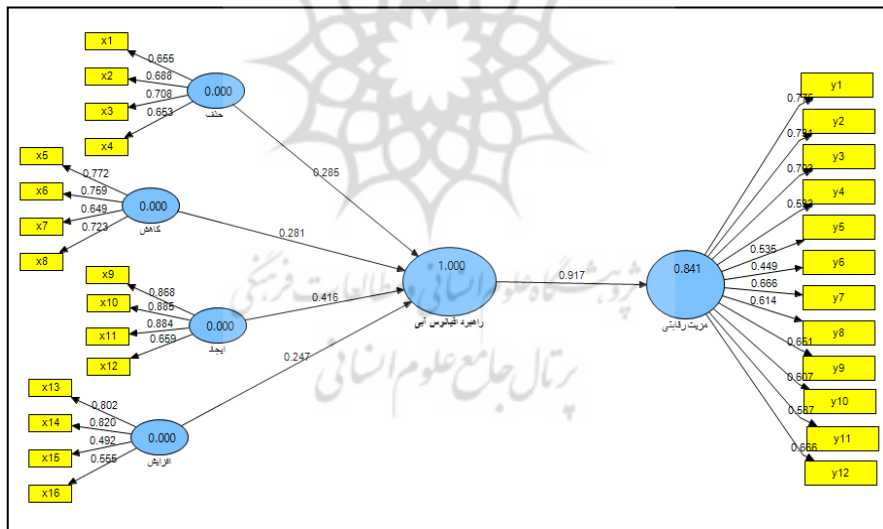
x1
x2
x3
x4
0.655
0.688
0.708
0.653
0.000
حذف

x5
x6
x7
x8
0.772
0.759
0.649
0.723
0.000
کاهش

x9
x10
x11
x12
0.868
0.865
0.884
0.659
0.000
ایجاد

x13
x14
x15
x16
0.802
0.820
0.492
0.555
0.000
افزایش

0.285
0.281
0.416
0.247

1.000
راهبرد اقیانوس آبی

0.917

0.841
مزیت رقابتی

0.775
0.7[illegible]
0.7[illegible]
0.5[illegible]
0.535
0.449
0.666
0.614
0.651
0.607
0.567
0.656

y1
y2
y3
y4
y5
y6
y7
y8
y9
y10
y11
y12

پژوهشگاه علوم انسانی و مطالعات فرهنگی
پرتال جامع علوم انسانی